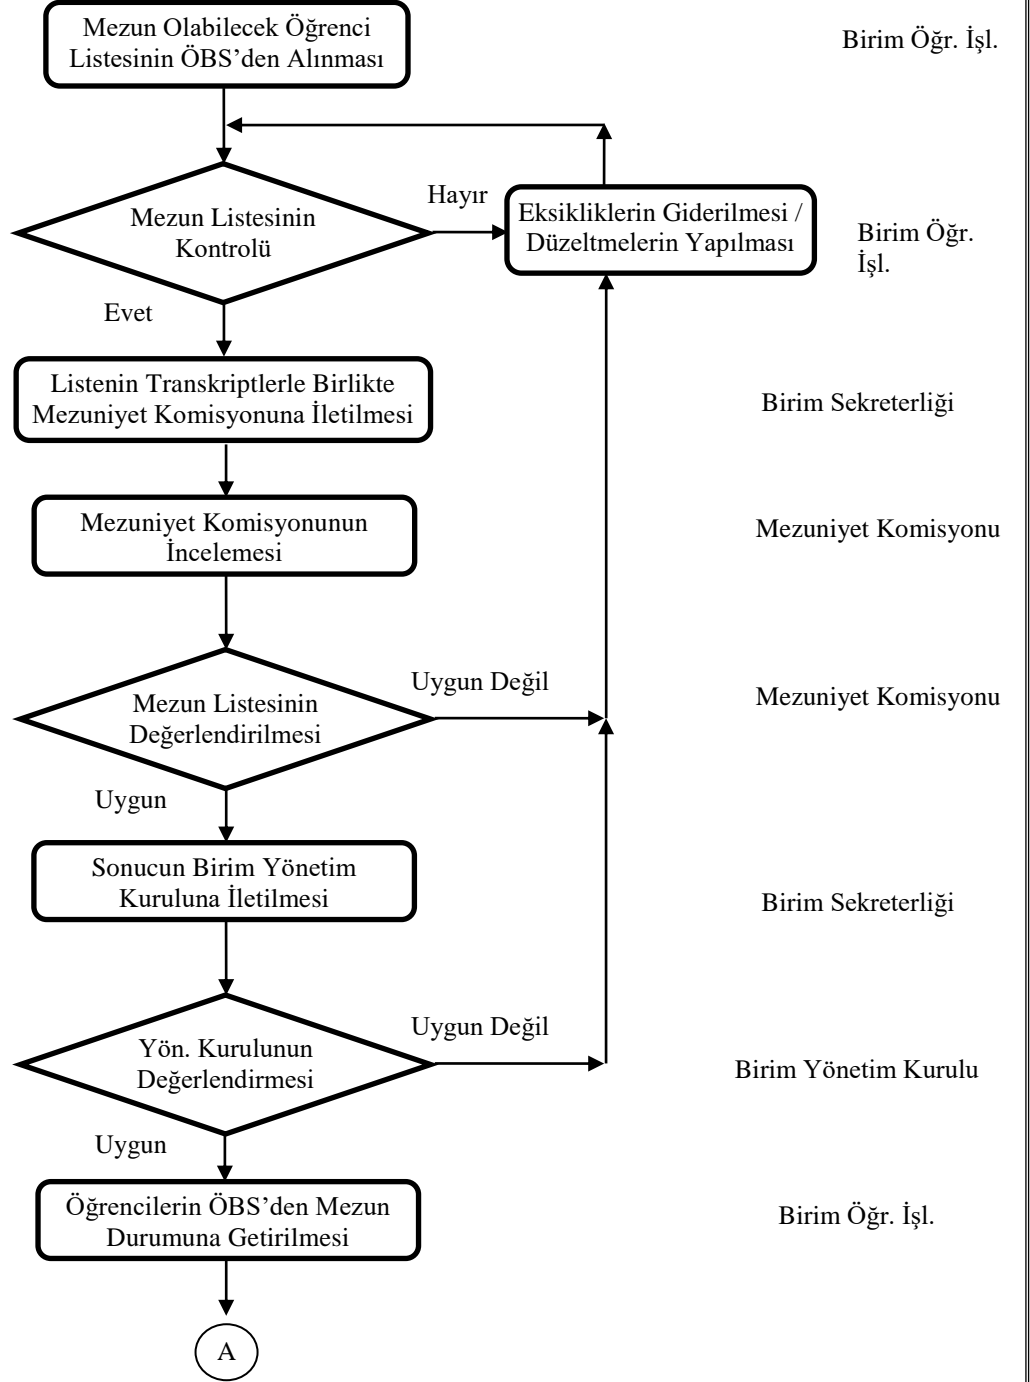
Mezun Olabilecek Öğrenci Listesinin ÖBS'den Alınması

Birim Öğr. İşl.

Mezun Listesinin Kontrolü

Hayır

Eksikliklerin Giderilmesi / Düzeltmelerin Yapılması

Birim Öğr. İşl.

Evet

Listenin Transkriptlerle Birlikte Mezuniyet Komisyonuna İletilmesi

Birim Sekreterliği

Mezuniyet Komisyonunun İncelemesi

Mezuniyet Komisyonu

Mezun Listesinin Değerlendirilmesi

Uygun Değil

Mezuniyet Komisyonu

Uygun

Sonucun Birim Yönetim Kuruluna İletilmesi

Birim Sekreterliği

Yön. Kurulunun Değerlendirmesi

Uygun Değil

Birim Yönetim Kurulu

Uygun

Öğrencilerin ÖBS'den Mezun Durumuna Getirilmesi

Birim Öğr. İşl.

A